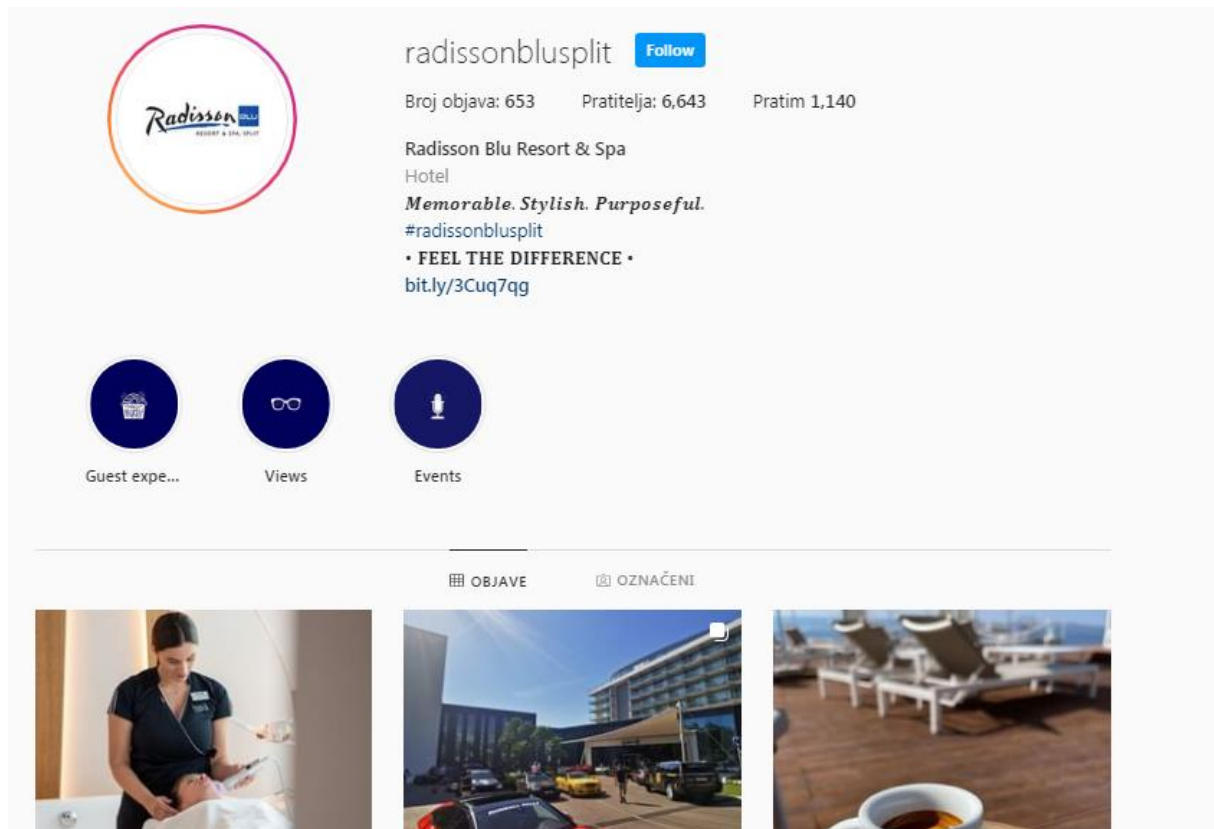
Radisson BLU RESORT & SPA, SPLIT

radissonblusplit Follow

Broj objava: 653 Pratitelja: 6,643 Pratim 1,140

Radisson Blu Resort & Spa
Hotel
Memorable. Stylish. Purposeful.
#radissonblusplit
• FEEL THE DIFFERENCE •
bit.ly/3Cuq7qg

Guest expe...

Views

Events

OBJAVE OZNAČENI